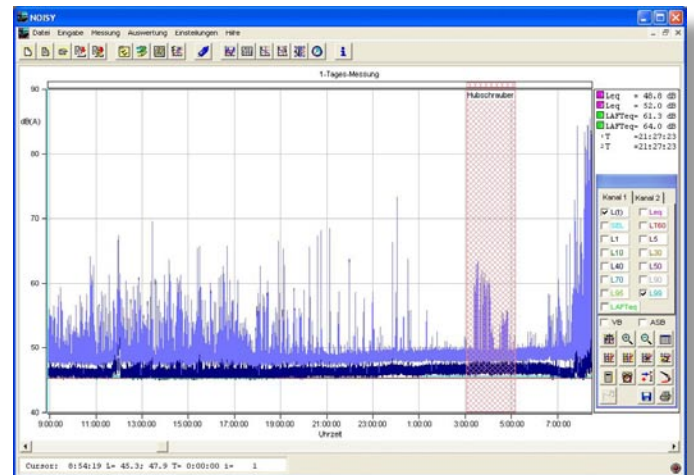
NOISY

Datei Eingabe Messung Auswertung Einstellungen Hilfe

1-Tages-Messung

Hubschrauber

dB(A)

90

80

70

60

50

40

9:00:00 11:00:00 13:00:00 15:00:00 17:00:00 19:00:00 21:00:00 23:00:00 1:00:00 3:00:00 5:00:00 7:00:00

Uhrzeit

Leq = 48.8 dB
Leq = 52.0 dB
LAFTeq= 61.3 dB
LAFTeq= 64.0 dB
T =21:27:23
T =21:27:23

Kanal 1 Kanal 2

L(t) Leq
SEL LT60
L1 L5
L10 L30
L40 L50
L70 L80
L95 L99
LAFTeq

VB ASB

Cursor: 8:54:19 L= 45.3; 47.9 T= 0:00:00 i= 1